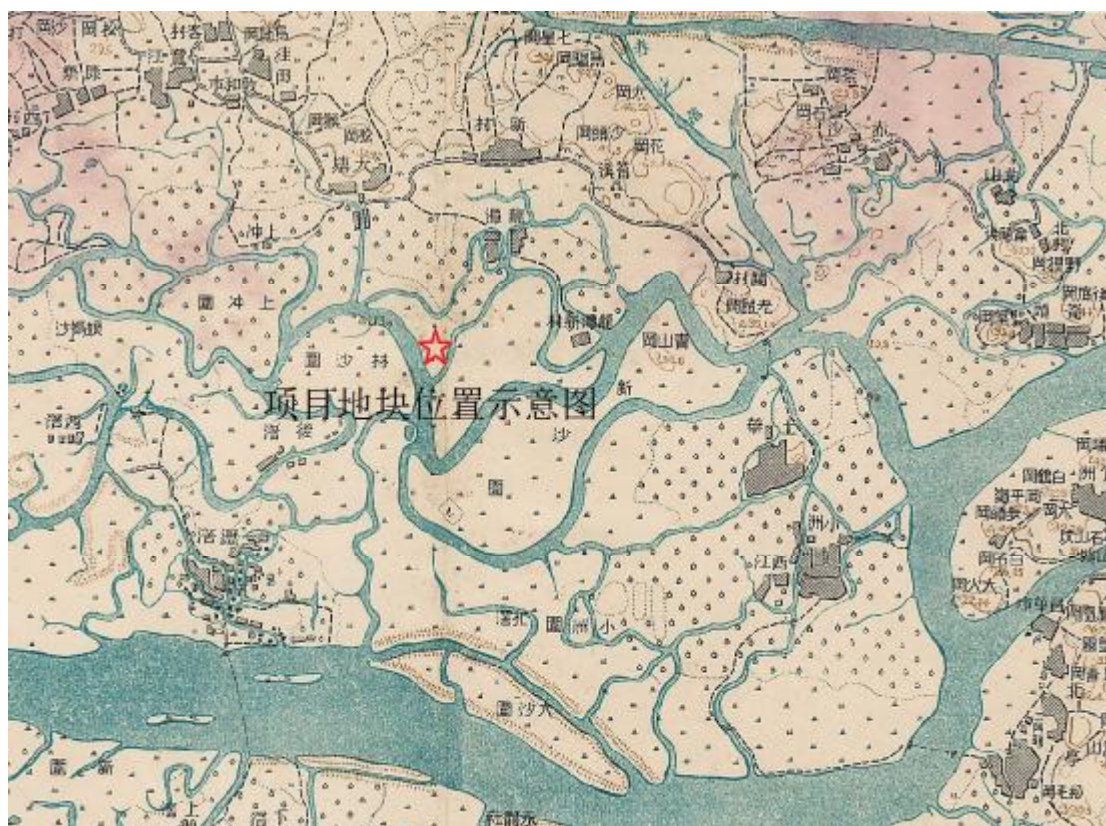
项目地块位置示意图

林沙圍

新沙圍

上冲圍

上冲

小洲圍

大沙圍

江西

小洲

土華

崗山青

林新灣龍

新村

涌龍

塘大

滘西

滘漖

滘後

沙漖頭

岡崧

岡松

岡花

涌舊

岡頭沙

岡大

新圍

北亭

滘下

滘上

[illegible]